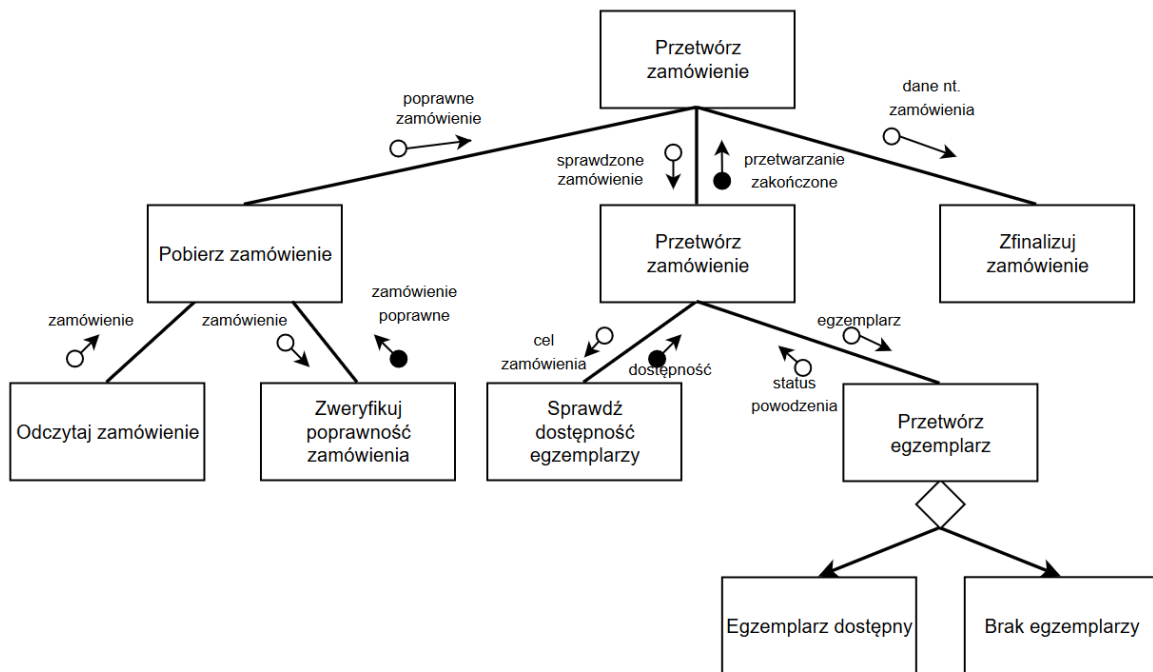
Przetwórz zamówienie

poprawne zamówienie

sprawdzone zamówienie

przetwarzanie zakończone

dane nt. zamówienia

Pobierz zamówienie

Przetwórz zamówienie

Zfinalizuj zamówienie

zamówienie

zamówienie

zamówienie poprawne

cel zamówienia

dostępność

status powodzenia

egzemplarz

Odczytaj zamówienie

Zweryfikuj poprawność zamówienia

Sprawdź dostępność egzemplarzy

Przetwórz egzemplarz

Egzemplarz dostępny

Brak egzemplarzy